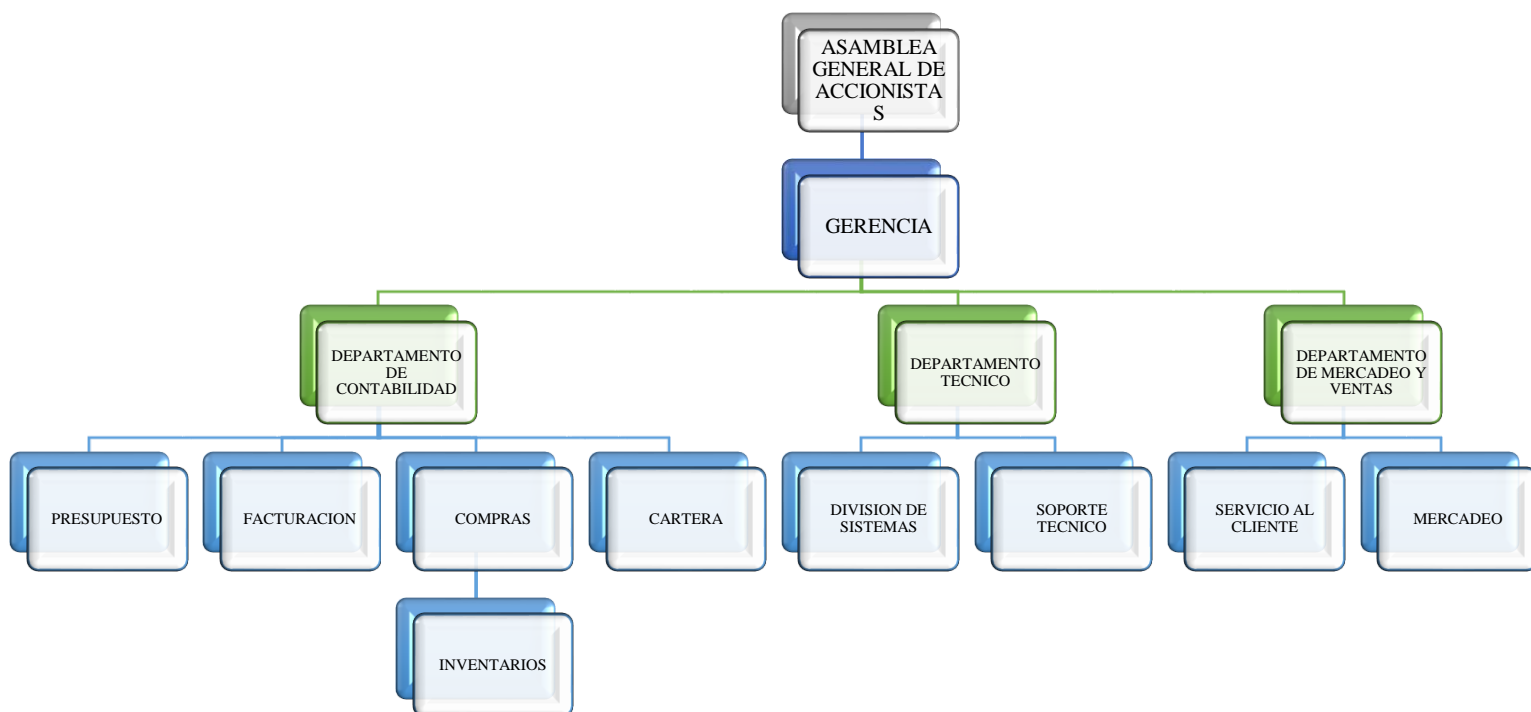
ASAMBLEA GENERAL DE ACCIONISTA S

GERENCIA

DEPARTAMENTO DE CONTABILIDAD

DEPARTAMENTO TECNICO

DEPARTAMENTO DE MERCADEO Y VENTAS

PRESUPUESTO

FACTURACION

COMPRAS

CARTERA

INVENTARIOS

DIVISION DE SISTEMAS

SOPORTE TECNICO

SERVICIO AL CLIENTE

MERCADEO